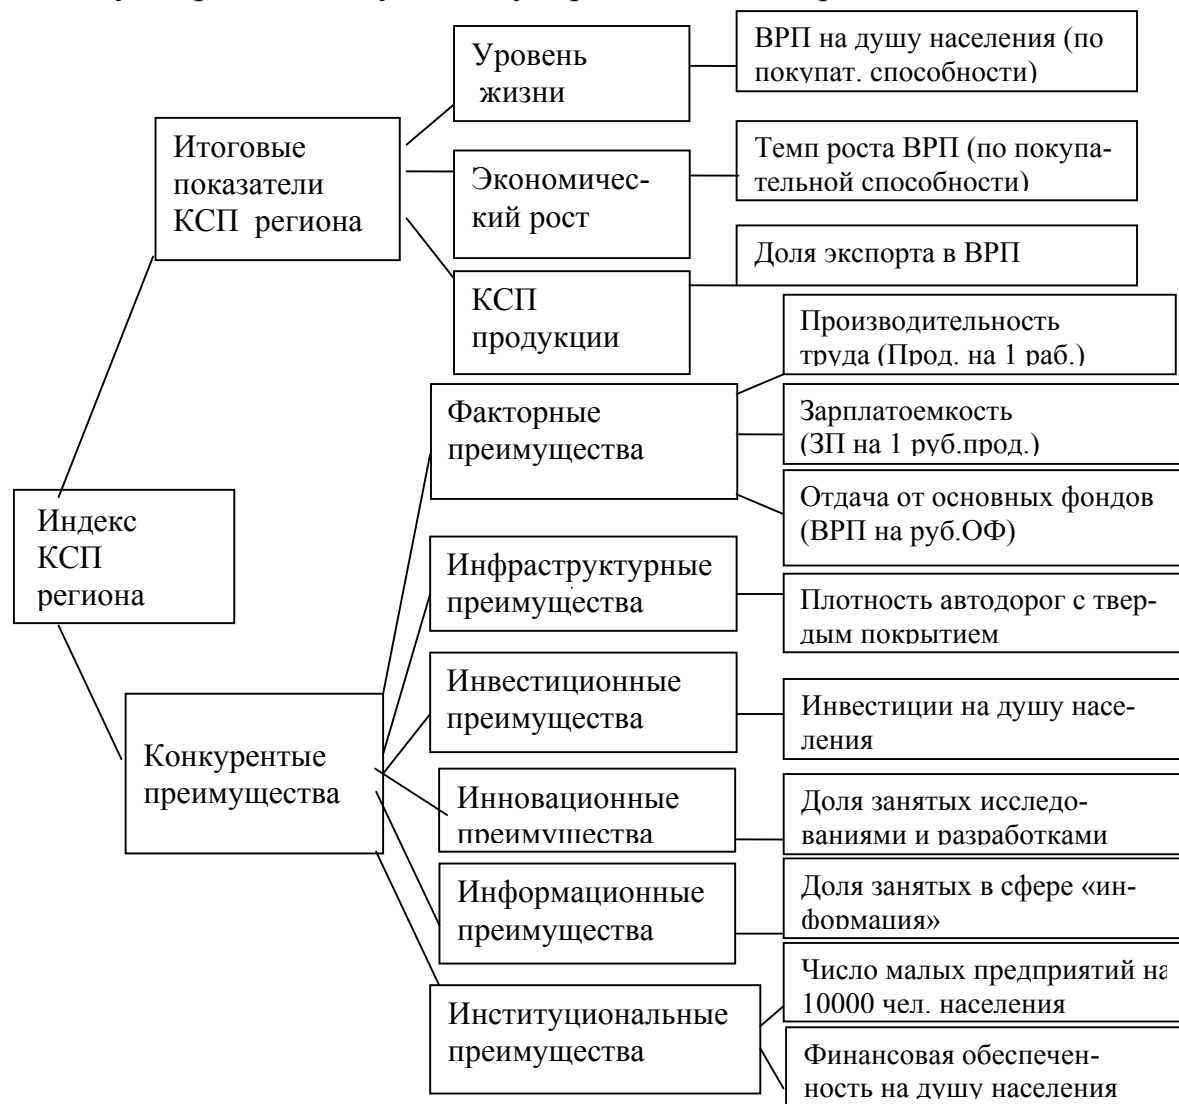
Индекс КСП региона

Итоговые показатели КСП региона

Уровень жизни

ВРП на душу населения (по покупат. способности)

Экономический рост

Темп роста ВРП (по покупательной способности)

КСП продукции

Доля экспорта в ВРП

Конкурентые преимущества

Факторные преимущества

Производительность труда (Прод. на 1 раб.)

Зарплатоемкость (ЗП на 1 руб.прод.)

Отдача от основных фондов (ВРП на руб.ОФ)

Инфраструктурные преимущества

Плотность автодорог с твердым покрытием

Инвестиционные преимущества

Инвестиции на душу населения

Инновационные преимущества

Доля занятых исследованиями и разработками

Информационные преимущества

Доля занятых в сфере «информация»

Институциональные преимущества

Число малых предприятий на 10000 чел. населения

Финансовая обеспеченность на душу населения